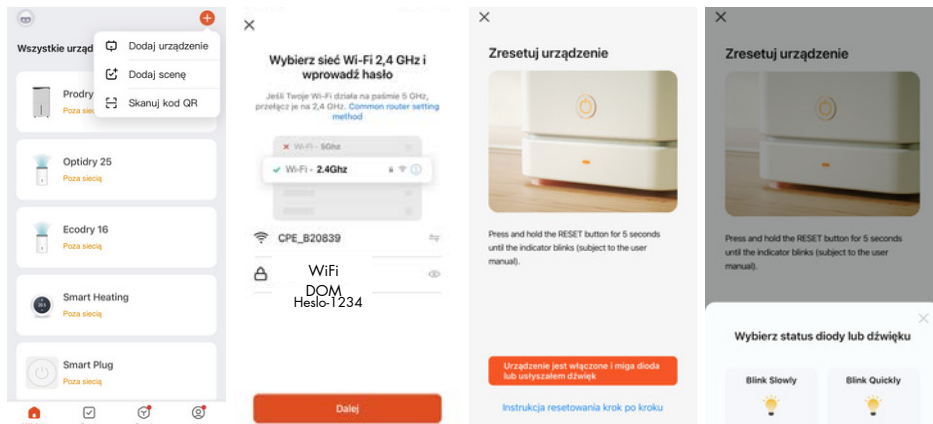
Wszystkie urząd

Dodaj urządzenie

Dodaj scenę

Skanuj kod QR

Prodry

Poza siecią

Optidry 25

Poza siecią

Ecodry 16

Poza siecią

Smart Heating

Poza siecią

Smart Plug

Poza siecią

×

Wybierz sieć Wi-Fi 2,4 GHz i wprowadź hasło

Jeśli Twoje Wi-Fi działa na paśmie 5 GHz, przełącz je na 2,4 GHz. Common router setting method

Wi-Fi - 5Ghz

Wi-Fi - 2.4Ghz

CPE_B20839

WiFi
DOM
Heslo-1234

Dalej

×

Zresetuj urządzenie

Press and hold the RESET button for 5 seconds until the indicator blinks (subject to the user manual).

Urządzenie jest włączone i miga dioda lub usłyszałem dźwięk

Instrukcja resetowania krok po kroku

×

Zresetuj urządzenie

Press and hold the RESET button for 5 seconds until the indicator blinks (subject to the user manual).

Wybierz status diody lub dźwięku

Blink Slowly

Blink Quickly